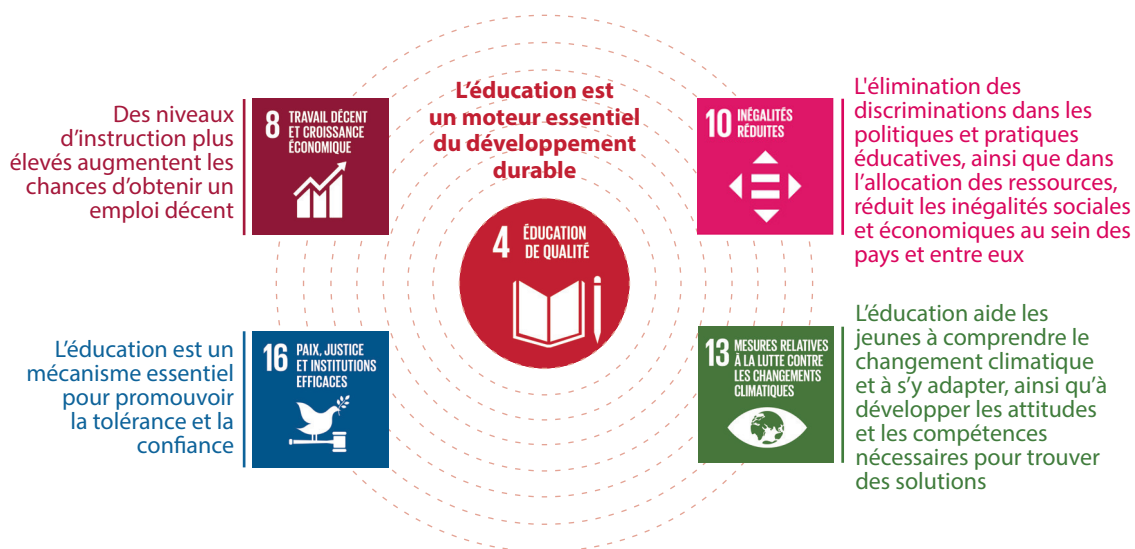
L'éducation est un moteur essentiel du développement durable

4 ÉDUCATION DE QUALITÉ

Des niveaux d'instruction plus élevés augmentent les chances d'obtenir un emploi décent

8 TRAVAIL DÉCENT ET CROISSANCE ÉCONOMIQUE

10 INÉGALITÉS RÉDUITES

L'élimination des discriminations dans les politiques et pratiques éducatives, ainsi que dans l'allocation des ressources, réduit les inégalités sociales et économiques au sein des pays et entre eux

L'éducation est un mécanisme essentiel pour promouvoir la tolérance et la confiance

16 PAIX, JUSTICE ET INSTITUTIONS EFFICACES

13 MESURES RELATIVES À LA LUTTE CONTRE LES CHANGEMENTS CLIMATIQUES

L'éducation aide les jeunes à comprendre le changement climatique et à s'y adapter, ainsi qu'à développer les attitudes et les compétences nécessaires pour trouver des solutions